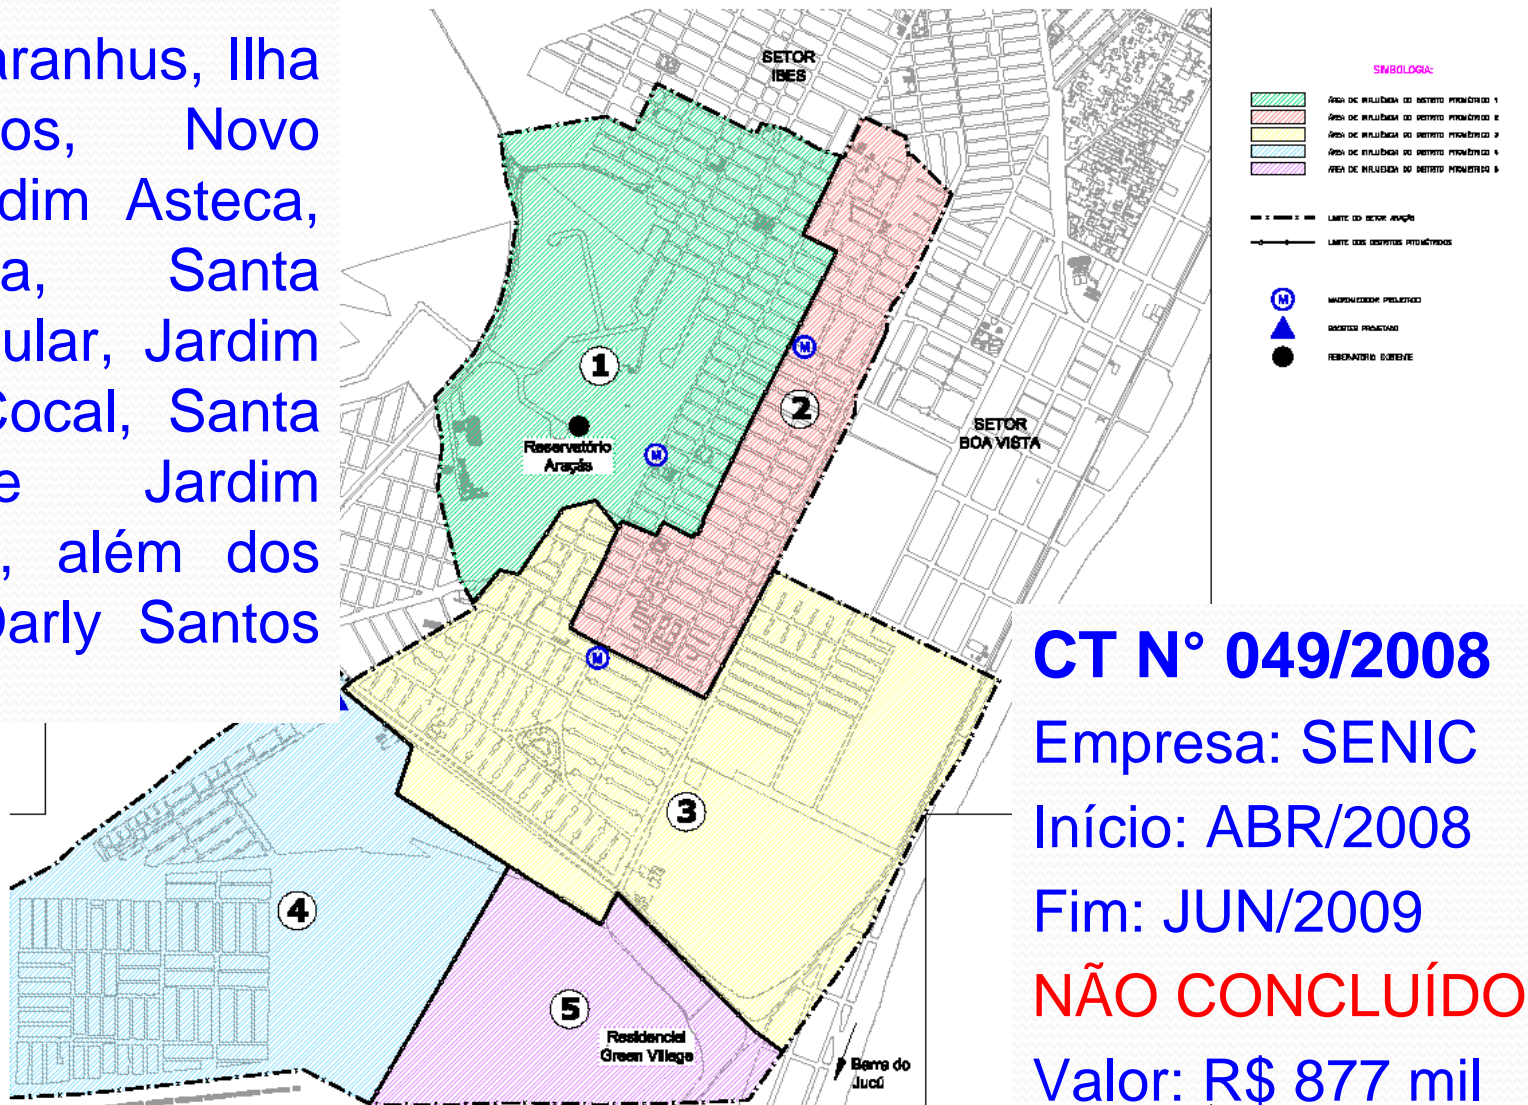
aranhus, Ilha
os, Novo
dim Asteca,
a, Santa
ular, Jardim
Cocal, Santa
e Jardim
, além dos
Darly Santos

SETOR IBES

SIMBOLOGIA:
ÁREA DE INFLUÊNCIA DO DISTRITO PITOMÉTRICO 1
ÁREA DE INFLUÊNCIA DO DISTRITO PITOMÉTRICO 2
ÁREA DE INFLUÊNCIA DO DISTRITO PITOMÉTRICO 3
ÁREA DE INFLUÊNCIA DO DISTRITO PITOMÉTRICO 4
ÁREA DE INFLUÊNCIA DO DISTRITO PITOMÉTRICO 5
LIMITE DO SETOR ARAÇÁS
LIMITE DOS DISTRITOS PITOMÉTRICOS
MACROMEDIDOR PROJETADO
BOOSTER PROJETADO
RESERVATÓRIO EXISTENTE

1
2
Reservatório Araçás
SETOR BOA VISTA
3
4
5
Residencial Green Village
Barra do Jucú

CT N° 049/2008
Empresa: SENIC
Início: ABR/2008
Fim: JUN/2009
NÃO CONCLUÍDO
Valor: R$ 877 mil